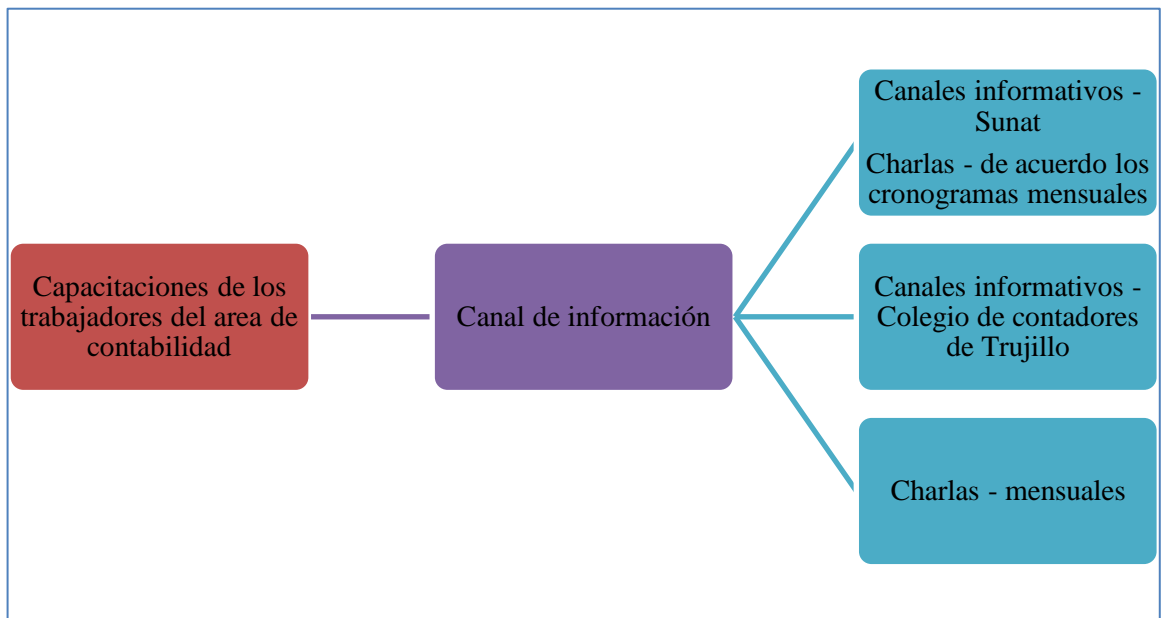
Capacitaciones de los trabajadores del area de contabilidad

Canal de información

Canales informativos - Sunat

Charlas - de acuerdo los cronogramas mensuales

Canales informativos - Colegio de contadores de Trujillo

Charlas - mensuales